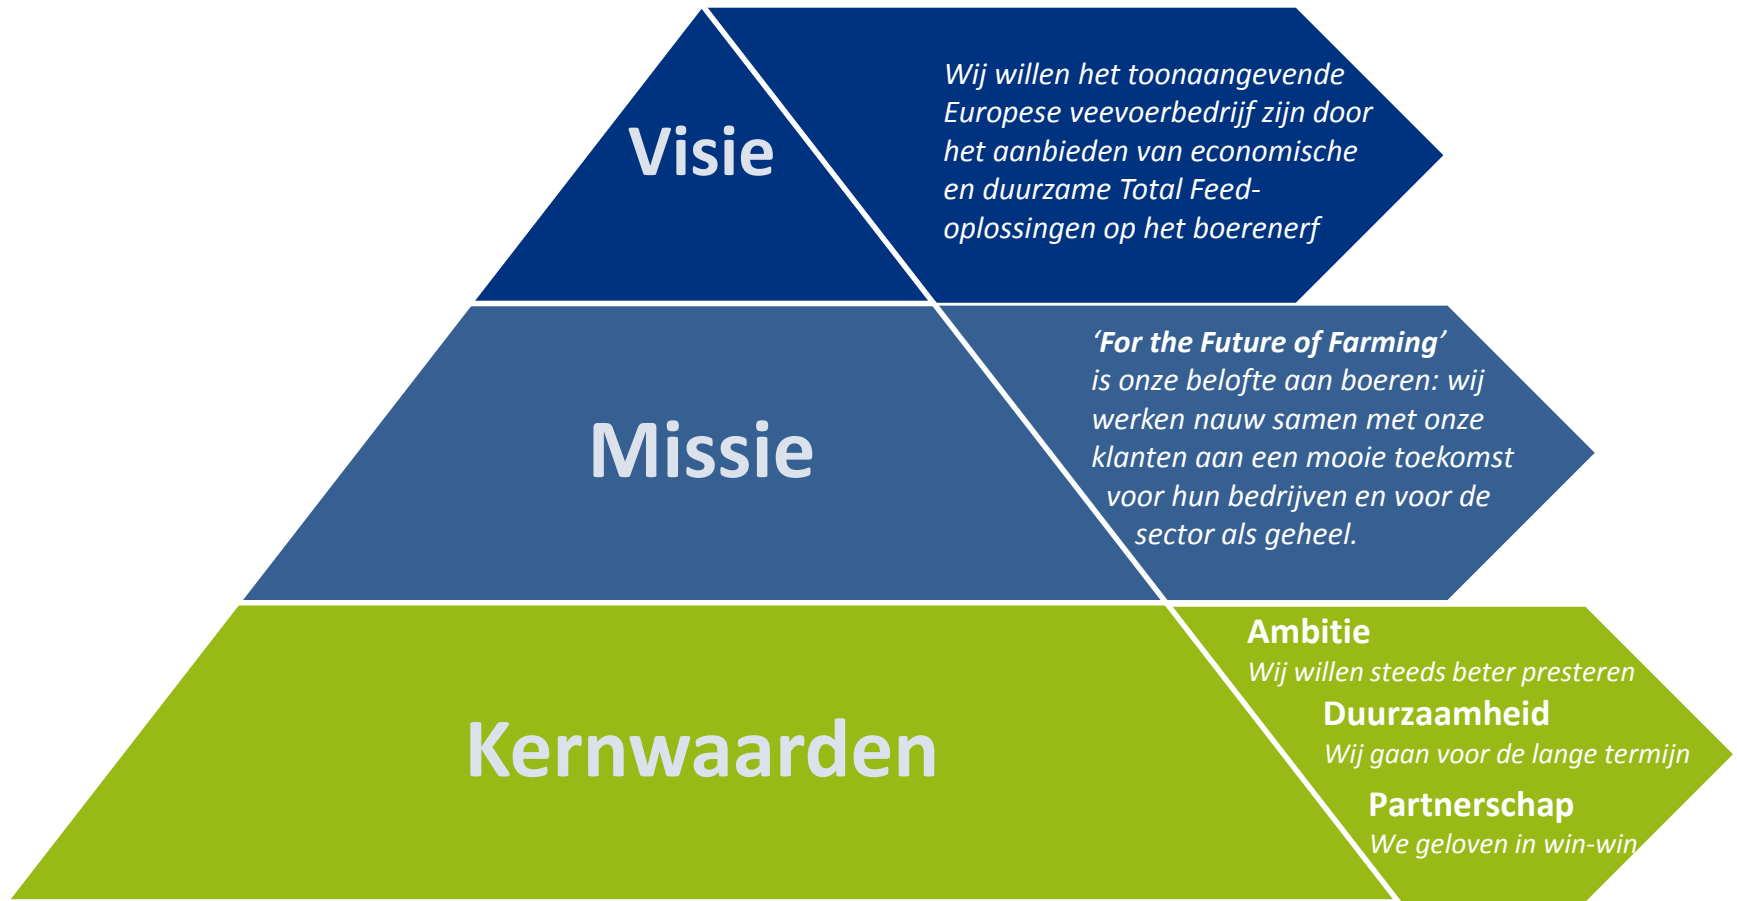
Visie

Wij willen het toonaangevende Europese veevoerbedrijf zijn door het aanbieden van economische en duurzame Total Feed-oplossingen op het boerenerf

Missie

‘For the Future of Farming’ is onze belofte aan boeren: wij werken nauw samen met onze klanten aan een mooie toekomst voor hun bedrijven en voor de sector als geheel.

Kernwaarden

Ambitie
Wij willen steeds beter presteren

Duurzaamheid
Wij gaan voor de lange termijn

Partnerschap
We geloven in win-win